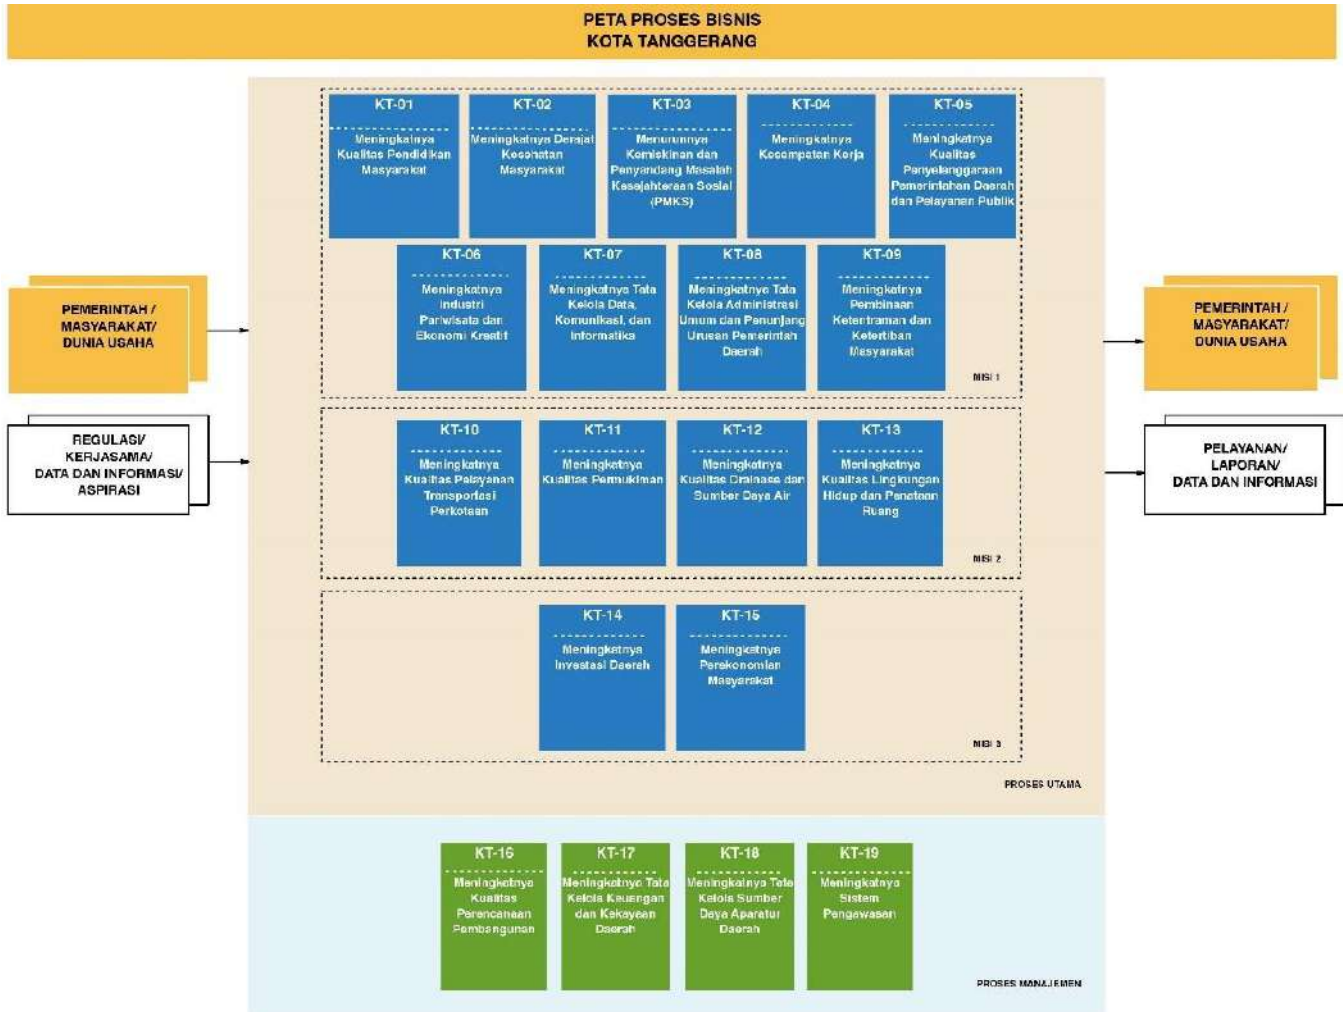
PETA PROSES BISNIS
KOTA TANGGERANG

PEMERINTAH / MASYARAKAT/ DUNIA USAHA

REGULASI/ KERJASAMA/ DATA DAN INFORMASI/ ASPIRASI

KT-01
Meningkatnya Kualitas Pendidikan Masyarakat

KT-02
Meningkatnya Derajat Kesehatan Masyarakat

KT-03
Menurunnya Kemiskinan dan Penyandang Masalah Kesejahteraan Sosial (PMKS)

KT-04
Meningkatnya Kesempatan Kerja

KT-05
Meningkatnya Kualitas Penyelenggaraan Pemerintahan Daerah dan Pelayanan Publik

KT-06
Meningkatnya Industri Pariwisata dan Ekonomi Kreatif

KT-07
Meningkatnya Tata Kelola Data, Komunikasi, dan Informatika

KT-08
Meningkatnya Tata Kelola Administrasi Umum dan Penunjang Urusan Pemerintah Daerah

KT-09
Meningkatnya Pembinaan Ketentraman dan Ketertiban Masyarakat

MISI 1

KT-10
Meningkatnya Kualitas Pelayanan Transportasi Perkotaan

KT-11
Meningkatnya Kualitas Permukiman

KT-12
Meningkatnya Kualitas Drainase dan Sumber Daya Air

KT-13
Meningkatnya Kualitas Lingkungan Hidup dan Penataan Ruang

MISI 2

KT-14
Meningkatnya Investasi Daerah

KT-15
Meningkatnya Perekonomian Masyarakat

MISI 3

PROSES UTAMA

PEMERINTAH / MASYARAKAT/ DUNIA USAHA

PELAYANAN/ LAPORAN/ DATA DAN INFORMASI

KT-16
Meningkatnya Kualitas Perencanaan Pembangunan

KT-17
Meningkatnya Tata Kelola Keuangan dan Kekayaan Daerah

KT-18
Meningkatnya Tata Kelola Sumber Daya Aparatur Daerah

KT-19
Meningkatnya Sistem Pengawasan

PROSES MANAJEMEN